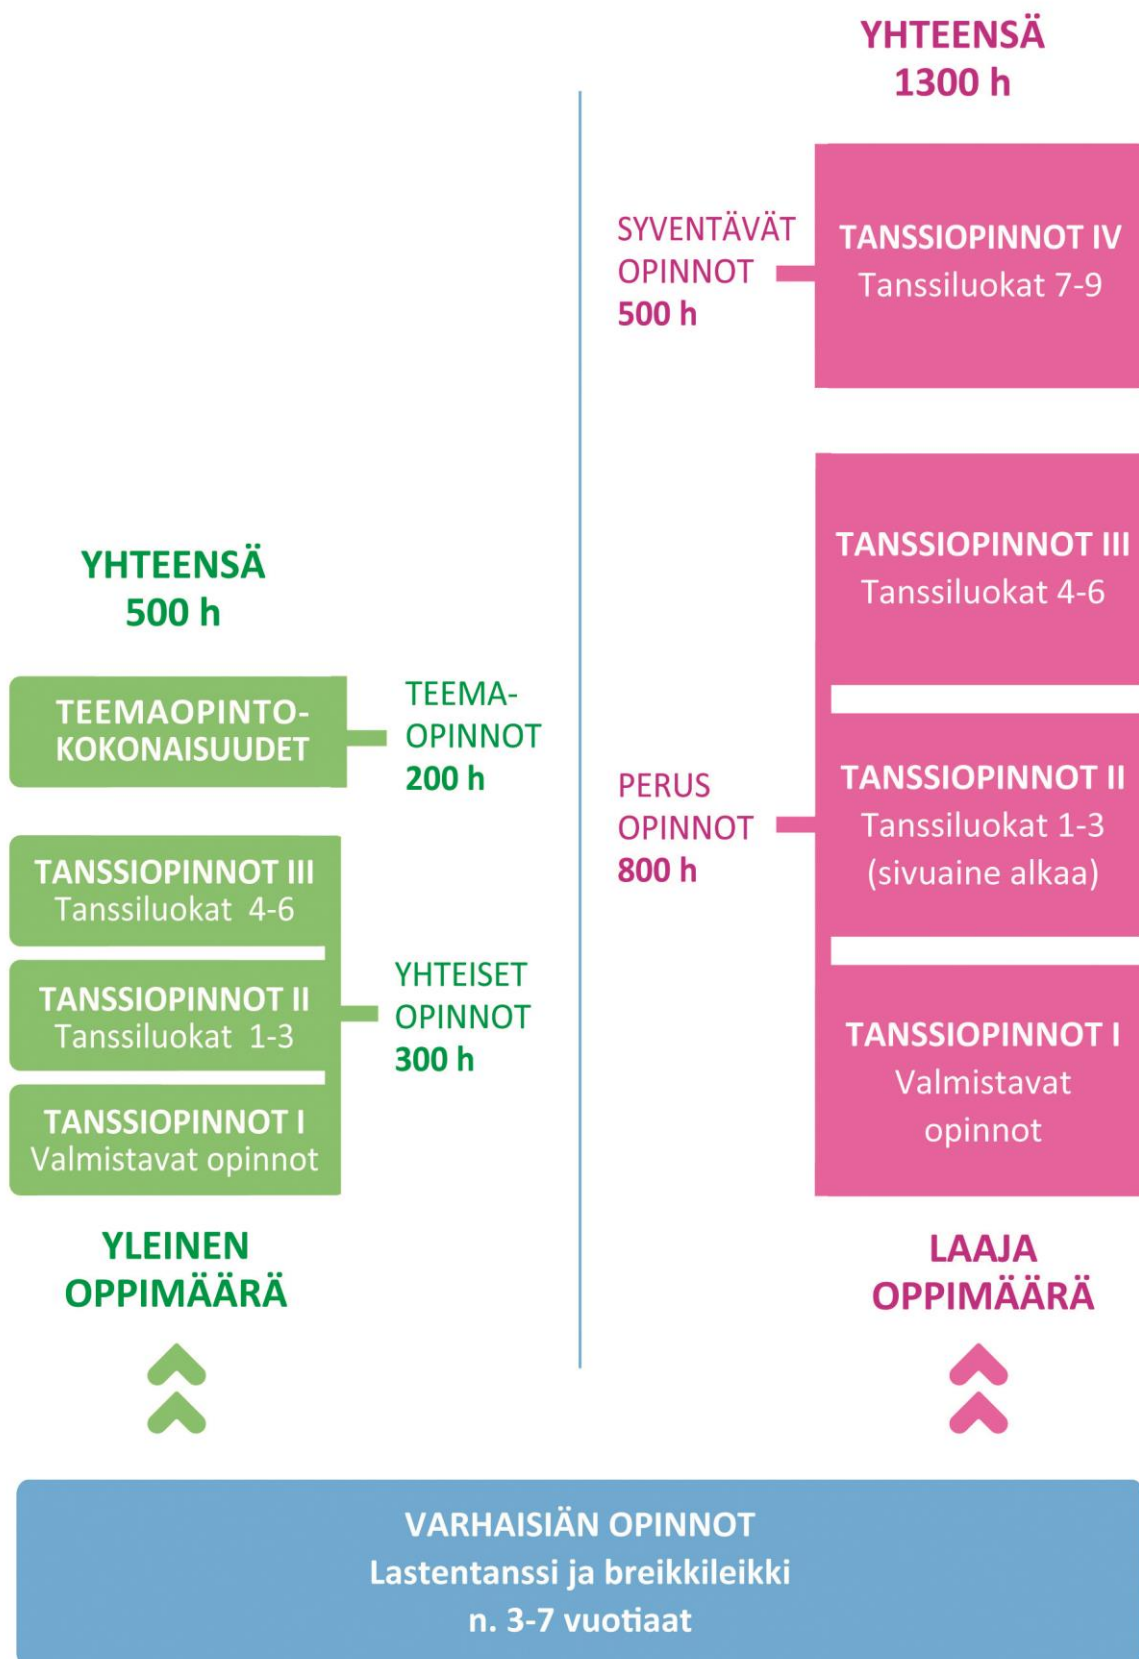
YHTEENSÄ
1300 h

SYVENTÄVÄT OPINNOT
500 h

TANSSIOPINNOT IV
Tanssiluokat 7-9

TANSSIOPINNOT III
Tanssiluokat 4-6

PERUS OPINNOT
800 h

TANSSIOPINNOT II
Tanssiluokat 1-3
(sivuaine alkaa)

TANSSIOPINNOT I
Valmistavat opinnot

LAAJA OPPIMÄÄRÄ

YHTEENSÄ
500 h

TEEMAOPINTOKOKONAISUUDET

TEEMAOPINNOT
200 h

TANSSIOPINNOT III
Tanssiluokat 4-6

TANSSIOPINNOT II
Tanssiluokat 1-3

YHTEISET OPINNOT
300 h

TANSSIOPINNOT I
Valmistavat opinnot

YLEINEN OPPIMÄÄRÄ

VARHAISIÄN OPINNOT
Lastentanssi ja breikkileikki
n. 3-7 vuotiaat